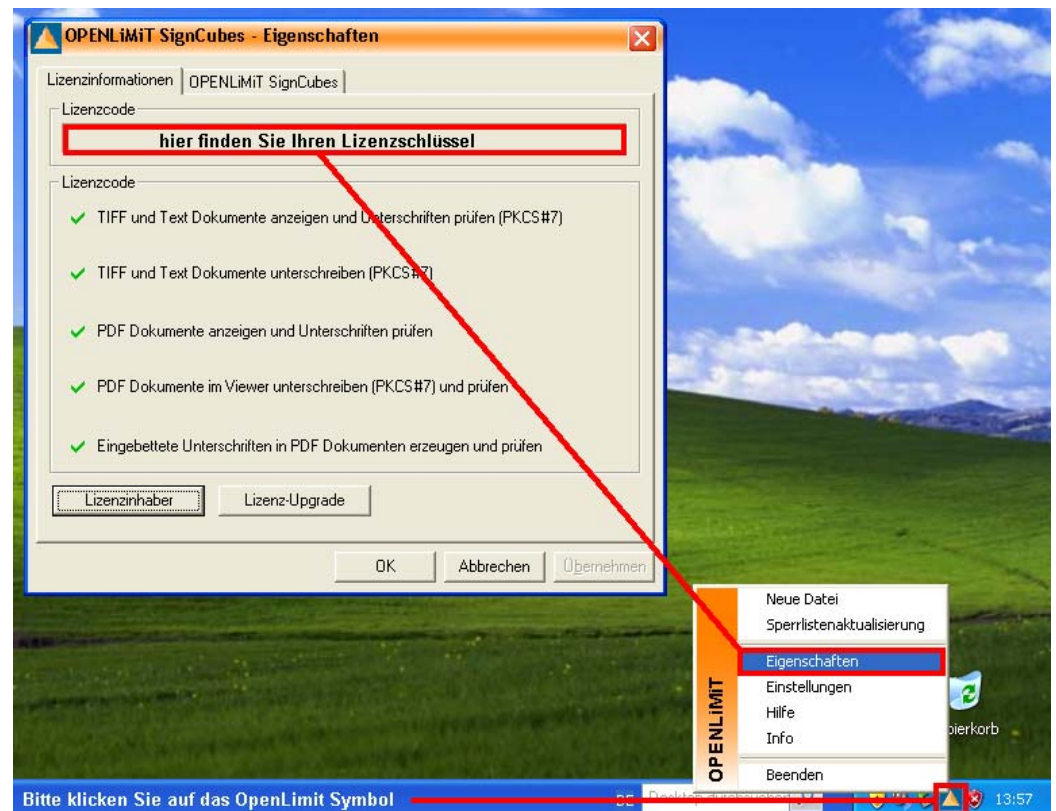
OPENLiMiT SignCubes - Eigenschaften

Lizenzinformationen | OPENLiMiT SignCubes

Lizenzcode

hier finden Sie Ihren Lizenzschlüssel

Lizenzcode

TIFF und Text Dokumente anzeigen und Unterschriften prüfen (PKCS#7)

TIFF und Text Dokumente unterschreiben (PKCS#7)

PDF Dokumente anzeigen und Unterschriften prüfen

PDF Dokumente im Viewer unterschreiben (PKCS#7) und prüfen

Eingebettete Unterschriften in PDF Dokumenten erzeugen und prüfen

Lizenzinhaber

Lizenz-Upgrade

OK

Abbrechen

Übernehmen

OPENLiMiT

Neue Datei

Sperrlistenaktualisierung

Eigenschaften

Einstellungen

Hilfe

Info

Beenden

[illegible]pierkorb

Bitte klicken Sie auf das OpenLimit Symbol

DE

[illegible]

13:57